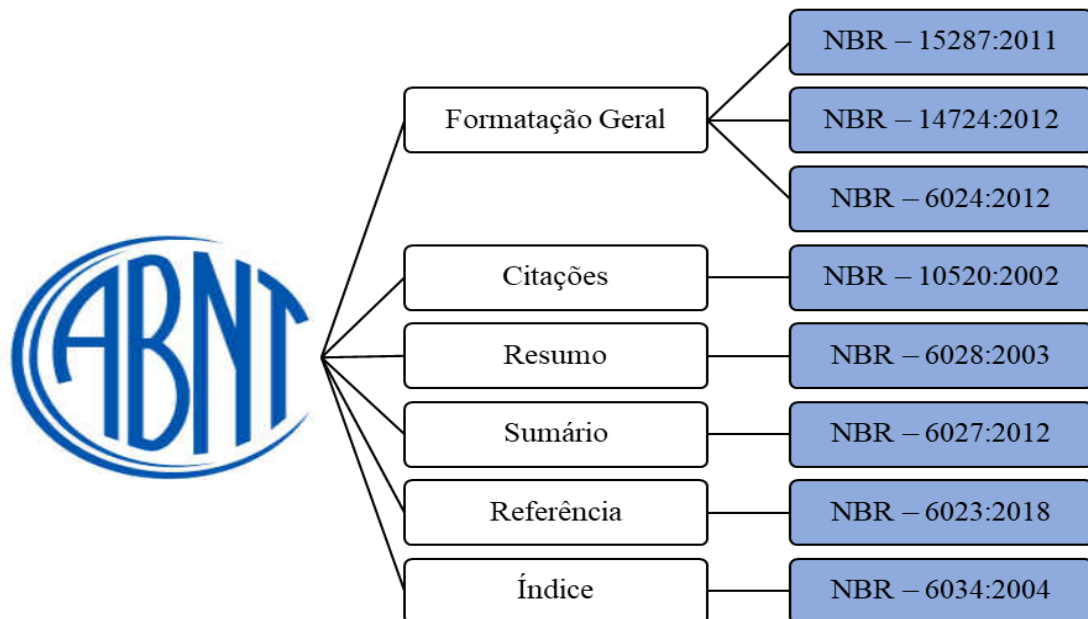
ABNT

Formatação Geral

NBR – 15287:2011

NBR – 14724:2012

NBR – 6024:2012

Citações

NBR – 10520:2002

Resumo

NBR – 6028:2003

Sumário

NBR – 6027:2012

Referência

NBR – 6023:2018

Índice

NBR – 6034:2004